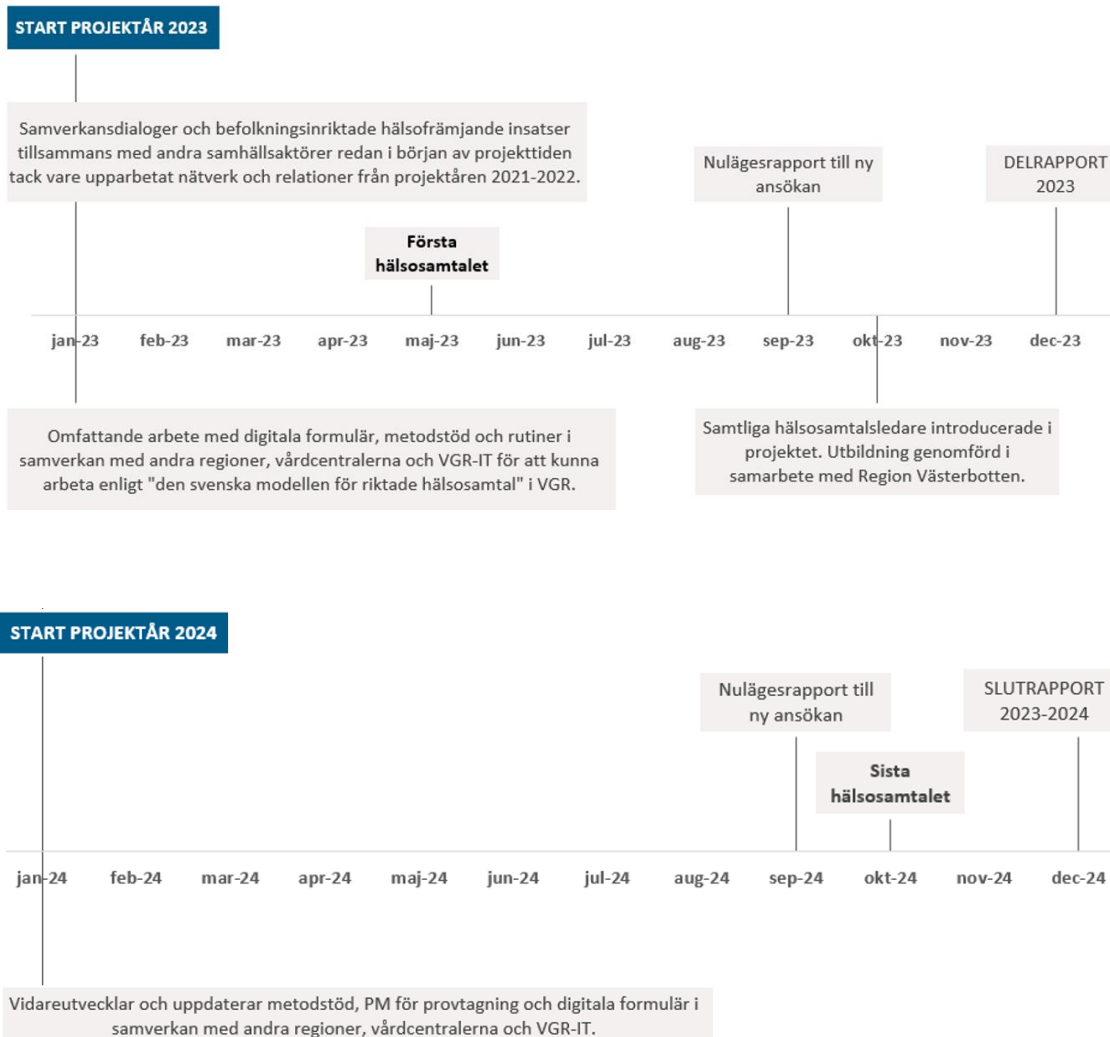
START PROJEKTÅR 2023

Samverkansdialoger och befolkningsinriktade hälsofrämjande insatser tillsammans med andra samhällsaktörer redan i början av projekttiden tack vare upparbetat nätverk och relationer från projektåren 2021-2022.

Nulägesrapport till ny ansökan

DELRAPPORT 2023

Första hälsosamtalet

jan-23 feb-23 mar-23 apr-23 maj-23 jun-23 jul-23 aug-23 sep-23 okt-23 nov-23 dec-23

Omfattande arbete med digitala formulär, metodstöd och rutiner i samverkan med andra regioner, vårdcentralerna och VGR-IT för att kunna arbeta enligt "den svenska modellen för riktade hälsosamtal" i VGR.

Samtliga hälsosamtalsledare introducerade i projektet. Utbildning genomförd i samarbete med Region Västerbotten.

START PROJEKTÅR 2024

Nulägesrapport till ny ansökan

SLUTRAPPORT 2023-2024

Sista hälsosamtalet

jan-24 feb-24 mar-24 apr-24 maj-24 jun-24 jul-24 aug-24 sep-24 okt-24 nov-24 dec-24

Vidareutvecklar och uppdaterar metodstöd, PM för provtagning och digitala formulär i samverkan med andra regioner, vårdcentralerna och VGR-IT.